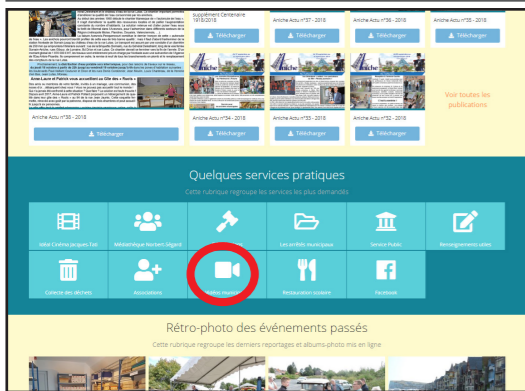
Supplément Centenaire 1918-2018

Aniche Actu n°37 - 2018

Aniche Actu n°36 - 2018

Aniche Actu n°35 - 2018

Télécharger

Télécharger

Télécharger

Télécharger

Voir toutes les publications

Aniche Actu n°35 - 2018

Aniche Actu n°34 - 2018

Aniche Actu n°33 - 2018

Aniche Actu n°32 - 2018

Télécharger

Télécharger

Télécharger

Télécharger

Quelques services pratiques

Cette rubrique regroupe les services les plus demandés

Salle Cinéma Jacques-Tati

Médiathèque Norbert-Ségard

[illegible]

Les arrêtés municipaux

Service Public

Renseignements utiles

Collecte des déchets

Associations

Vidéos municipales

Restauration scolaire

Facebook

Rétro-photo des événements passés

Cette rubrique regroupe les derniers reportages et albums-photo mis en ligne